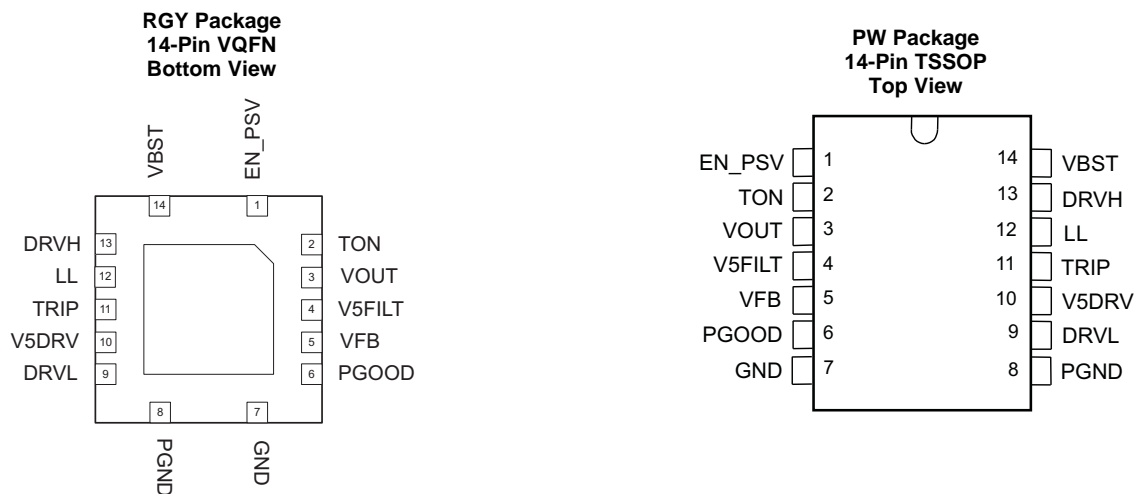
RGY Package
14-Pin VQFN
Bottom View

VBST
EN_PSV

14
1

DRVH 13
LL 12
TRIP 11
V5DRV 10
DRVL 9

2 TON
3 VOUT
4 V5FILT
5 VFB
6 PGOOD

8
7

PGND
GND

PW Package
14-Pin TSSOP
Top View

EN_PSV 1
TON 2
VOUT 3
V5FILT 4
VFB 5
PGOOD 6
GND 7

14 VBST
13 DRVH
12 LL
11 TRIP
10 V5DRV
9 DRVL
8 PGND